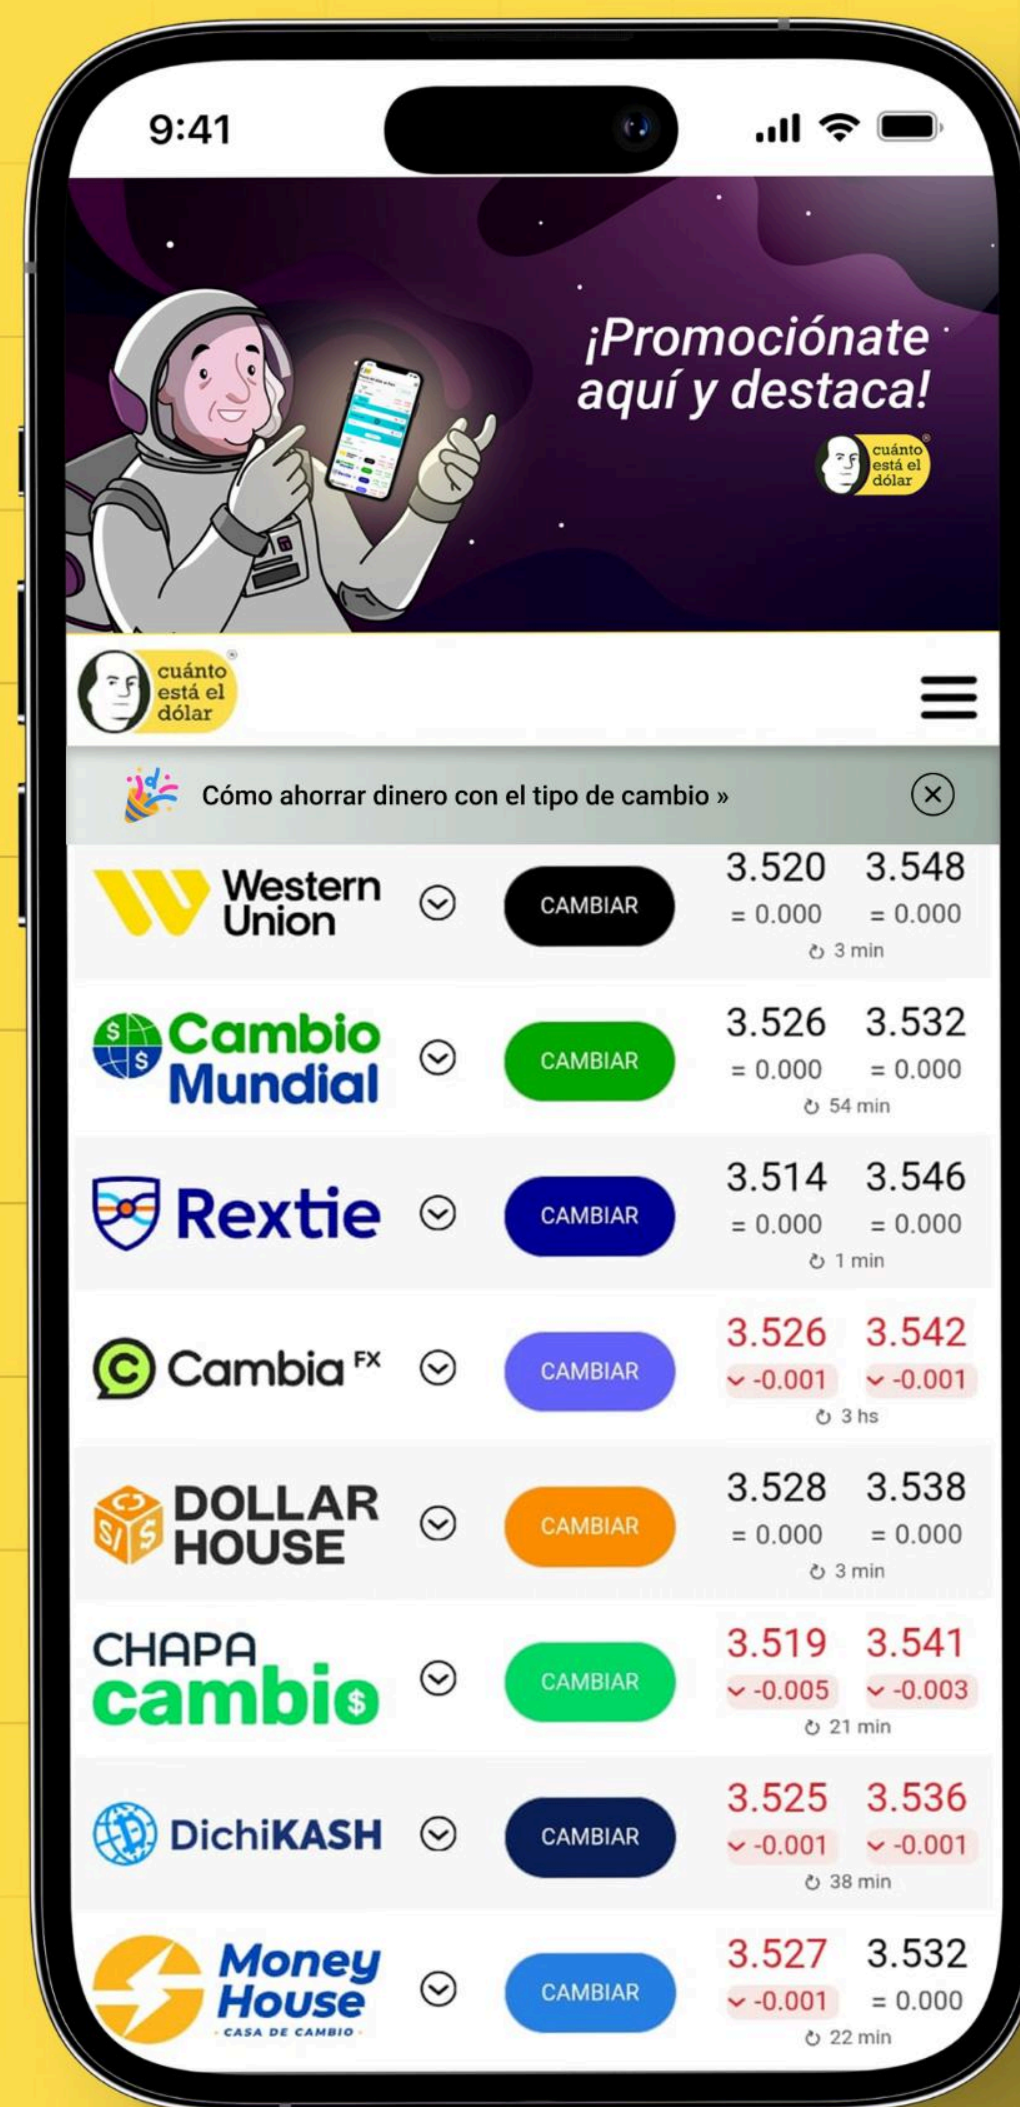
9:41

¡Promociónate aquí y destaca!

cuánto está el dólar

cuánto está el dólar

Cómo ahorrar dinero con el tipo de cambio »

Western Union
CAMBIAR
3.520 = 0.000
3.548 = 0.000
3 min

Cambio Mundial
CAMBIAR
3.526 = 0.000
3.532 = 0.000
54 min

Rextie
CAMBIAR
3.514 = 0.000
3.546 = 0.000
1 min

Cambia FX
CAMBIAR
3.526 -0.001
3.542 -0.001
3 hs

DOLLAR HOUSE
CAMBIAR
3.528 = 0.000
3.538 = 0.000
3 min

CHAPA cambio
CAMBIAR
3.519 -0.005
3.541 -0.003
21 min

DichiKASH
CAMBIAR
3.525 -0.001
3.536 -0.001
38 min

Money House CASA DE CAMBIO
CAMBIAR
3.527 -0.001
3.532 = 0.000
22 min